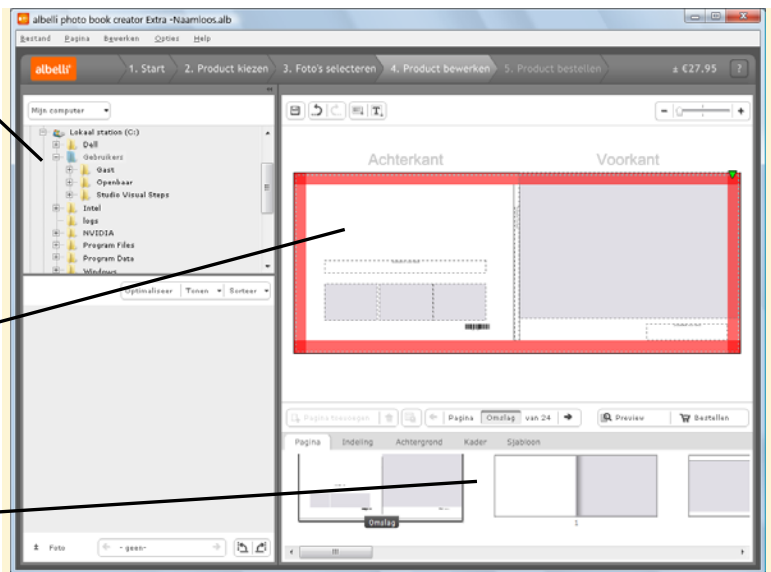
albelli photo book creator Extra -Naamloos.alb

Bestand Pagina Bewerken Opties Help

albelli

1. Start 2. Product kiezen 3. Foto's selecteren 4. Product bewerken 5. Product bestellen ± €27.95 ?

Mijn computer

Lokaal station (C:)
Dell
Gebruikers
Gast
Openbaar
Studio Visual Steps
Intel
logs
NVIDIA
Program Files
Program Data
Windows

Optimaliseer Tonen Sorteer

Achterkant Voorkant

Pagina toevoegen Pagina Omslag van 24 Preview Bestellen

Pagina Indeling Achtergrond Kader Sjabloon

Omslag

1

± Foto - geen -